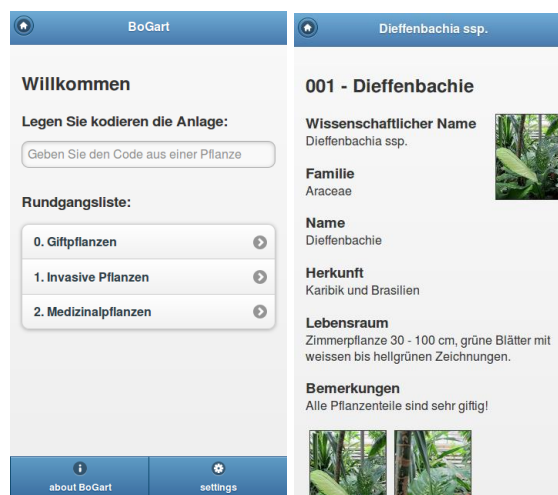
BoGart

Willkommen

Legen Sie kodieren die Anlage:

Geben Sie den Code aus einer Pflanze

Rundgangsliste:

0. Giftpflanzen

1. Invasive Pflanzen

2. Medizinalpflanzen

about BoGart

settings

Dieffenbachia ssp.

001 - Dieffenbachie

Wissenschaftlicher Name
Dieffenbachia ssp.

Familie
Araceae

Name
Dieffenbachie

Herkunft
Karibik und Brasilien

Lebensraum
Zimmerpflanze 30 - 100 cm, grüne Blätter mit weissen bis hellgrünen Zeichnungen.

Bemerkungen
Alle Pflanzenteile sind sehr giftig!